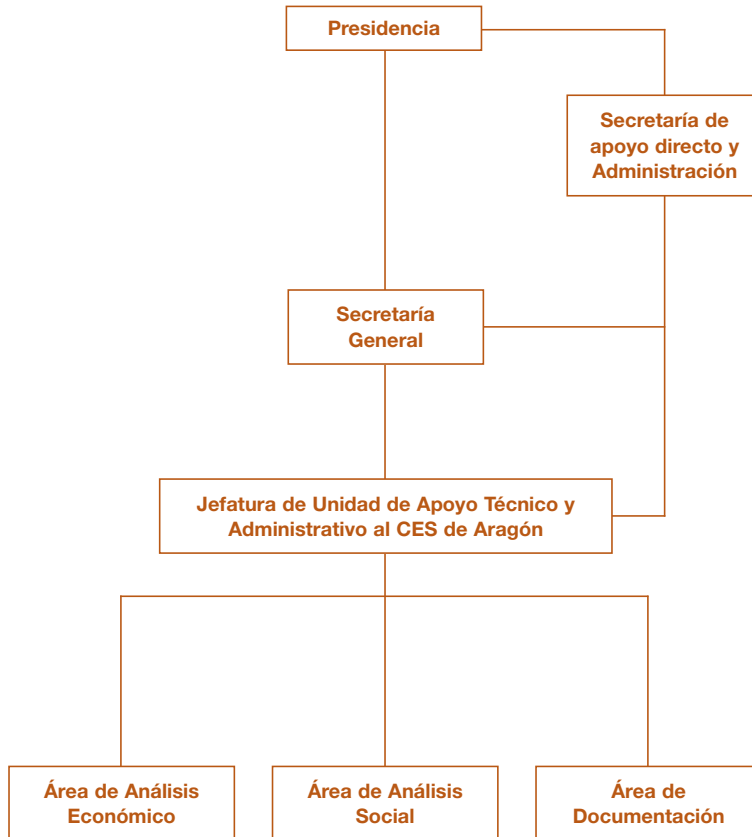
Presidencia

Secretaría de apoyo directo y Administración

Secretaría General

Jefatura de Unidad de Apoyo Técnico y Administrativo al CES de Aragón

Área de Análisis Económico

Área de Análisis Social

Área de Documentación